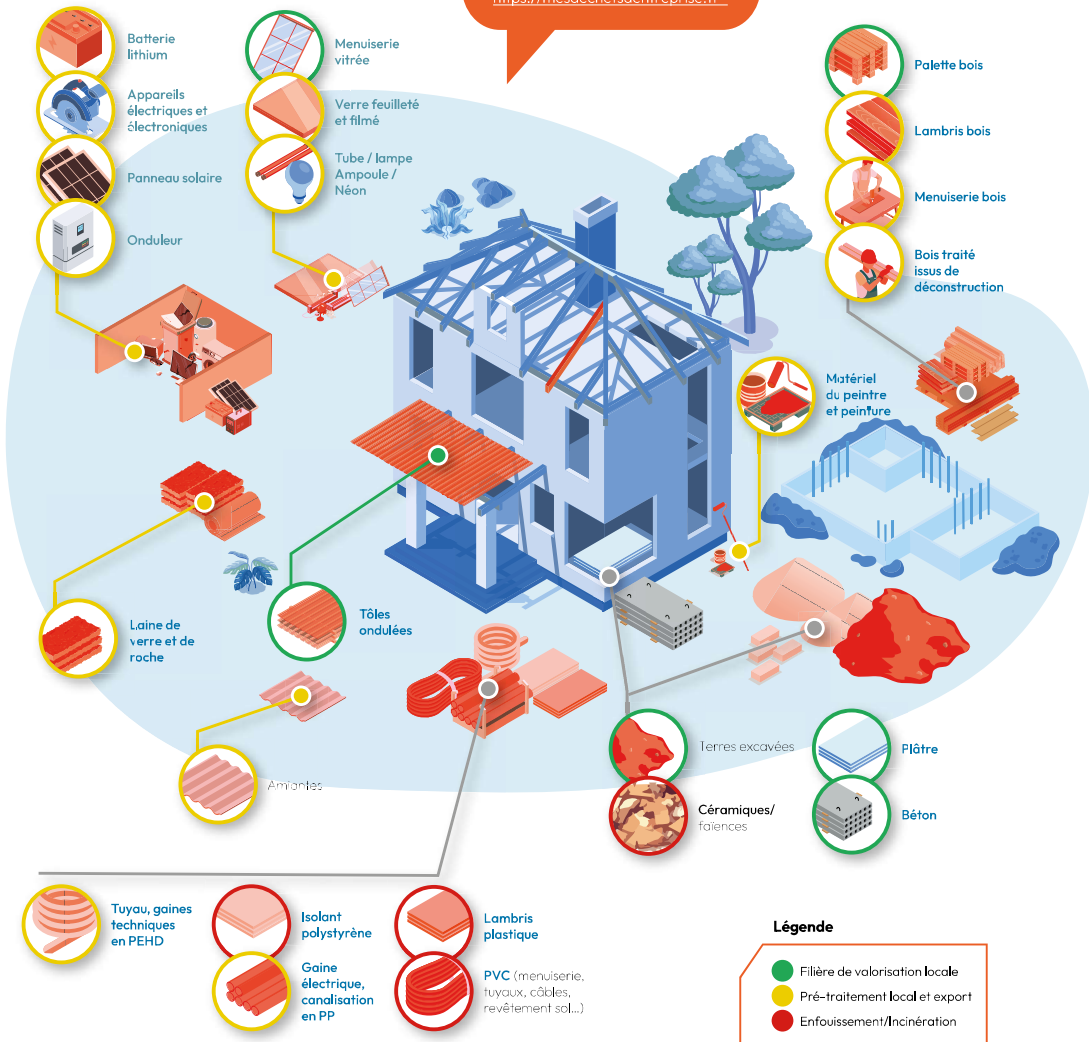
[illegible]

Batterie lithium

Appareils électriques et électroniques

Panneau solaire

Onduleur

Menuiserie vitrée

Verre feuilleté et filmé

Tube / lampe Ampoule / Néon

Palette bois

Lambris bois

Menuiserie bois

Bois traité issus de déconstruction

Matériel du peintre et peinture

Laine de verre et de roche

Tôles ondulées

Amiantes

Terres excavées

Céramiques/ faïences

Plâtre

Béton

Tuyau, gaines techniques en PEHD

Isolant polystyrène

Gaine électrique, canalisation en PP

Lambris plastique

PVC (menuiserie, tuyaux, câbles, revêtement sol...)

Légende

Filière de valorisation locale

Pré-traitement local et export

Enfouissement/Incinération